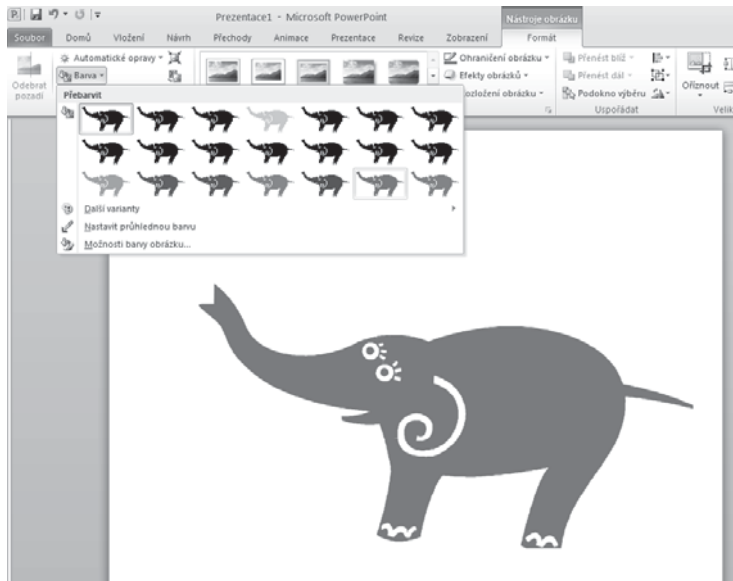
Prezentace1 - Microsoft PowerPoint

Nástroje obrázku

Soubor Domů Vložení Návrh Přechody Animace Prezentace Revize Zobrazení Formát

Odebrat pozadí

Automatické opravy

Barva

Ohraničení obrázku

Efekty obrázků

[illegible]ozložení obrázku

Přenést blíž

Přenést dál

Podokno výběru

Uspořádat

Oříznout

Velik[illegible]

Přebarvit

Další varianty

Nastavit průhlednou barvu

Možnosti barvy obrázku...